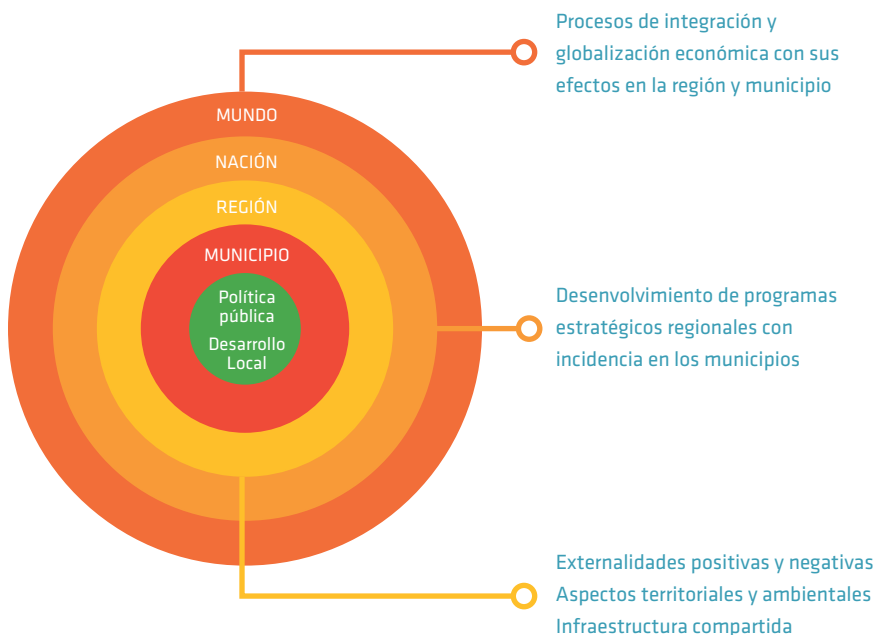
MUNDO

NACIÓN

REGIÓN

MUNICIPIO

Política pública
Desarrollo Local

Procesos de integración y globalización económica con sus efectos en la región y municipio

Desenvolvimiento de programas estratégicos regionales con incidencia en los municipios

Externalidades positivas y negativas
Aspectos territoriales y ambientales
Infraestructura compartida